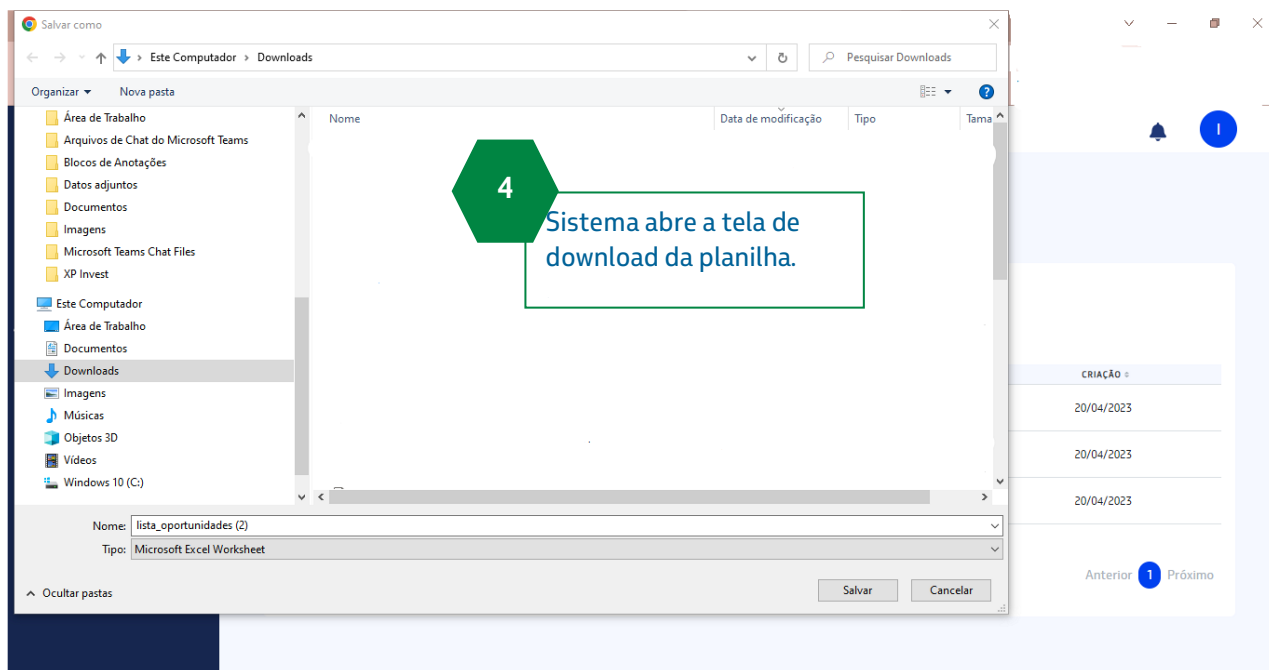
Salvar como

Este Computador > Downloads

Pesquisar Downloads

Organizar ▾ Nova pasta

Área de Trabalho
Arquivos de Chat do Microsoft Teams
Blocos de Anotações
Datos adjuntos
Documentos
Imagens
Microsoft Teams Chat Files
XP Invest
Este Computador
Área de Trabalho
Documentos
Downloads
Imagens
Músicas
Objetos 3D
Vídeos
Windows 10 (C:)

Nome | Data de modificação | Tipo | Tama

4

Sistema abre a tela de download da planilha.

Nome: lista_oportunidades (2)
Tipo: Microsoft Excel Worksheet

Ocultar pastas

Salvar Cancelar

I

CRIAÇÃO
20/04/2023
20/04/2023
20/04/2023

Anterior 1 Próximo